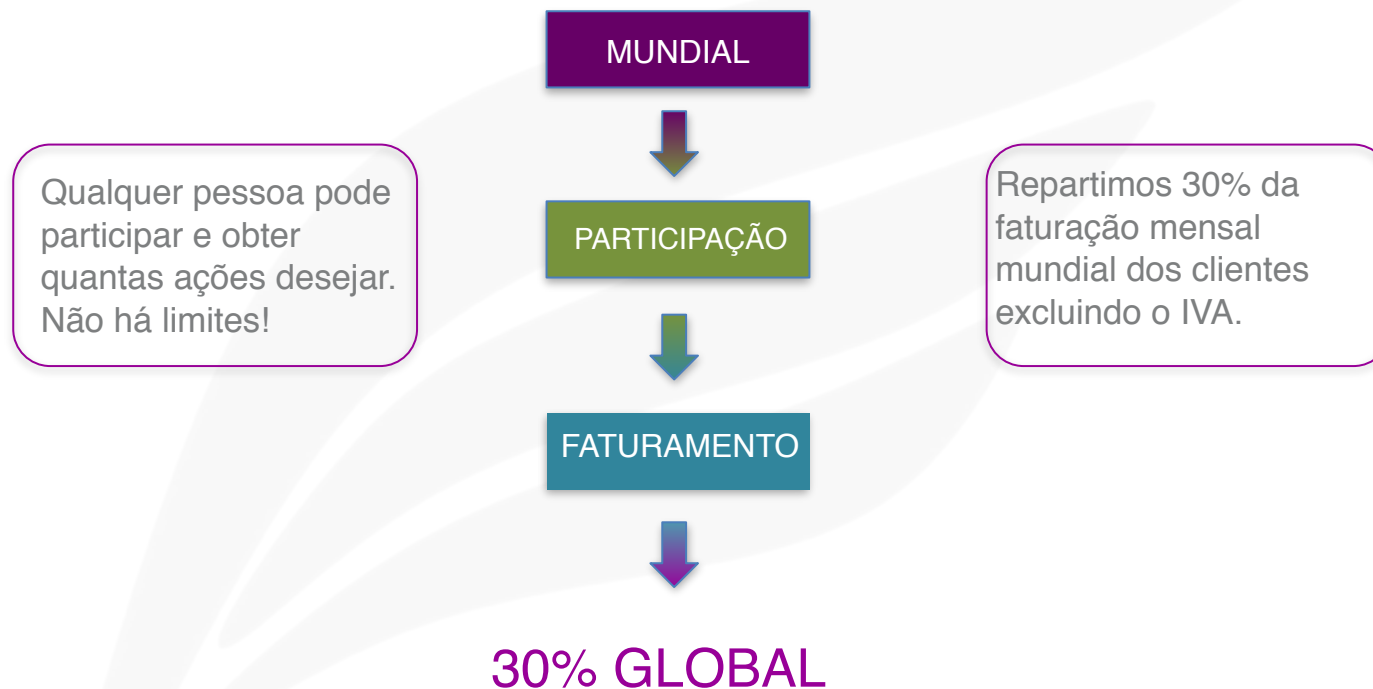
MUNDIAL

Qualquer pessoa pode participar e obter quantas ações desejar. Não há limites!

PARTICIPAÇÃO

Repartimos 30% da faturação mensal mundial dos clientes excluindo o IVA.

FATURAMENTO

30% GLOBAL